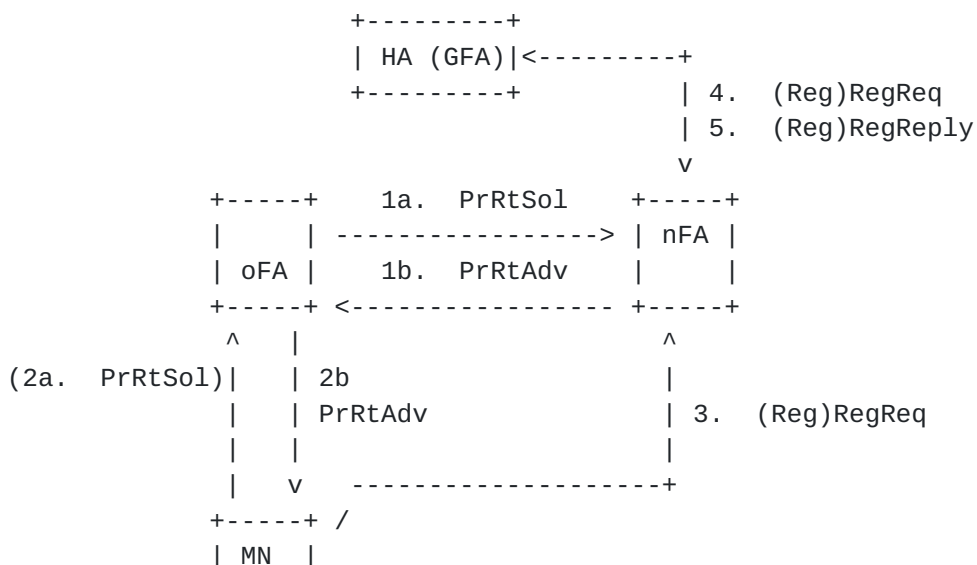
+---------+
| HA (GFA)|<---------+
+---------+          | 4. (Reg)RegReq
                     | 5. (Reg)RegReply
                     v
+-----+    1a. PrRtSol    +-----+
|     | ----------------> | nFA |
| oFA |    1b. PrRtAdv    |     |
+-----+ <---------------- +-----+
 ^   |                       ^
(2a. PrRtSol)|   | 2b        |
 |   | PrRtAdv               | 3. (Reg)RegReq
 |   |                       |
 |   v   --------------------+
+-----+ /
| MN  |